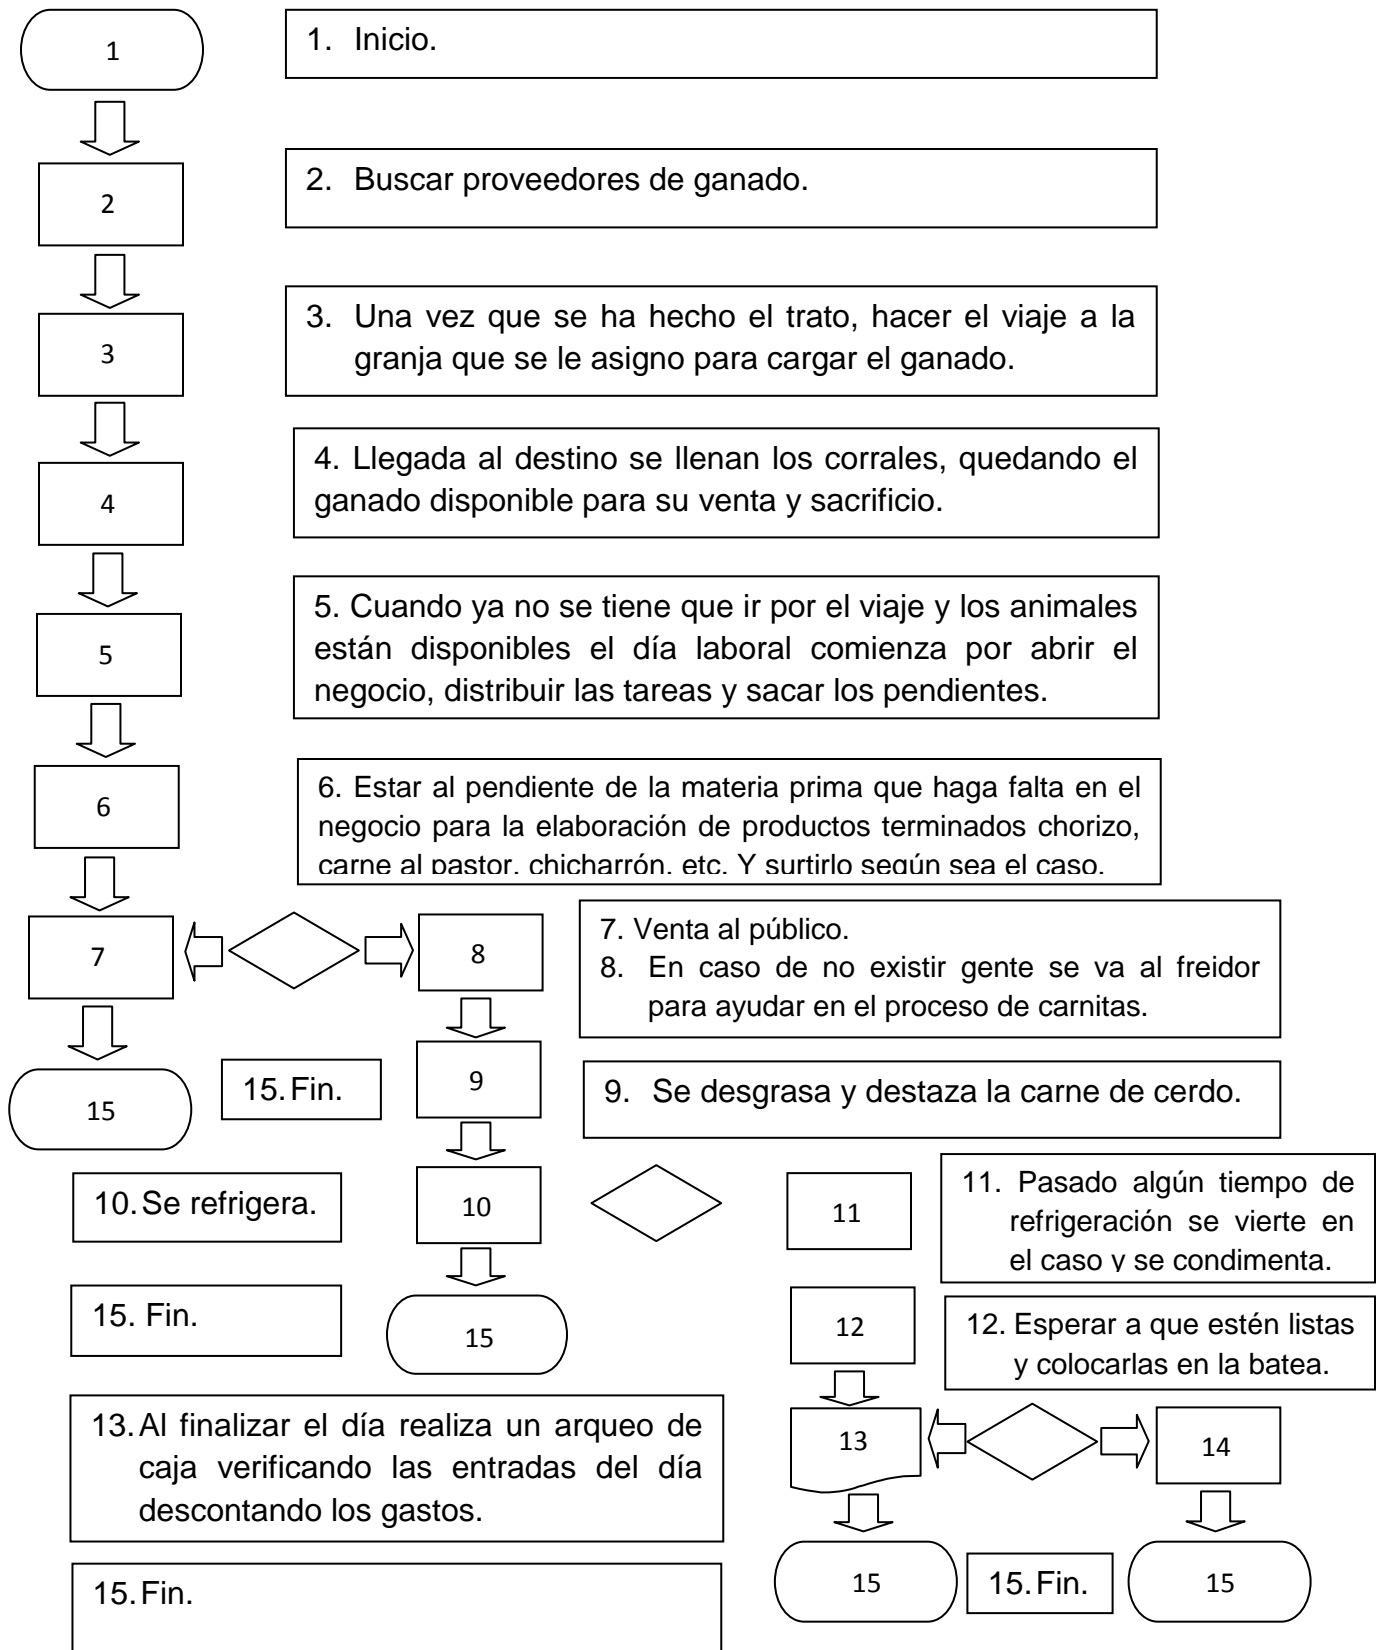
1

1. Inicio.

2

2. Buscar proveedores de ganado.

3

3. Una vez que se ha hecho el trato, hacer el viaje a la granja que se le asigno para cargar el ganado.

4

4. Llegada al destino se llenan los corrales, quedando el ganado disponible para su venta y sacrificio.

5

5. Cuando ya no se tiene que ir por el viaje y los animales están disponibles el día laboral comienza por abrir el negocio, distribuir las tareas y sacar los pendientes.

6

6. Estar al pendiente de la materia prima que haga falta en el negocio para la elaboración de productos terminados chorizo, carne al pastor, chicharrón, etc. Y surtirlo según sea el caso.

7

8

7. Venta al público.
8. En caso de no existir gente se va al freidor para ayudar en el proceso de carnitas.

15

15. Fin.

9

9. Se desgrasa y destaza la carne de cerdo.

10. Se refrigera.

10

11

11. Pasado algún tiempo de refrigeración se vierte en el caso y se condimenta.

15. Fin.

15

12

12. Esperar a que estén listas y colocarlas en la batea.

13. Al finalizar el día realiza un arqueo de caja verificando las entradas del día descontando los gastos.

13

14

15. Fin.

15

15. Fin.

15